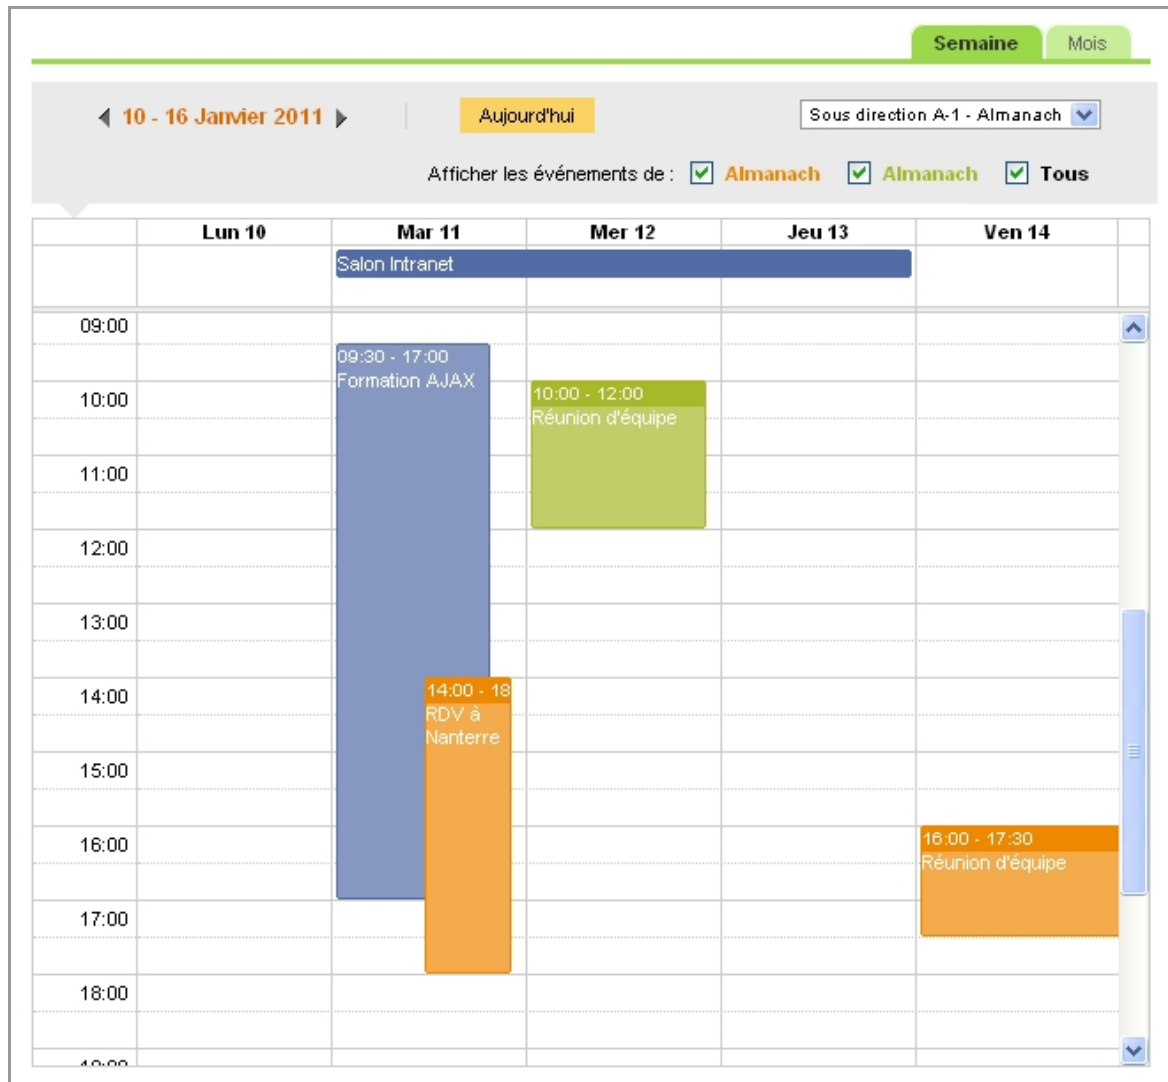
Semaine Mois

10 - 16 Janvier 2011

Aujourd'hui

Sous direction A-1 - Almanach

Afficher les événements de : Almanach Almanach Tous

| | Lun 10 | Mar 11 | Mer 12 | Jeu 13 | Ven 14 |
|---|---|---|---|---|---|

Salon Intranet

09:00
10:00
11:00
12:00
13:00
14:00
15:00
16:00
17:00
18:00
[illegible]

09:30 - 17:00
Formation AJAX

10:00 - 12:00
Réunion d'équipe

14:00 - 18
RDV à Nanterre

16:00 - 17:30
Réunion d'équipe